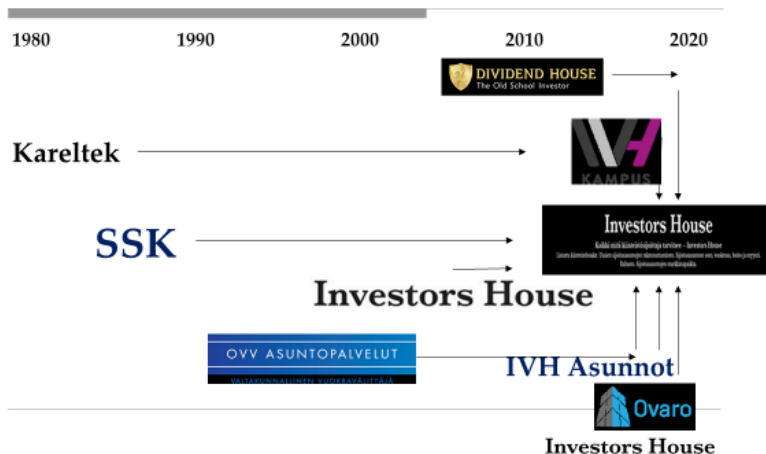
1980
1990
2000
2010
2020

DIVIDEND HOUSE
The Old School Investor

Kareltek

KAMPUS

SSK

Investors House
Kaikki mitä kiinteistösijoittaja tarvitsee – Investors House
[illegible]
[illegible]

Investors House

OVV ASUNTOPALVELUT
VALTAKUNNALLINEN VUOKRAVÄLITTÄJÄ

IVH Asunnot

Ovaro

Investors House